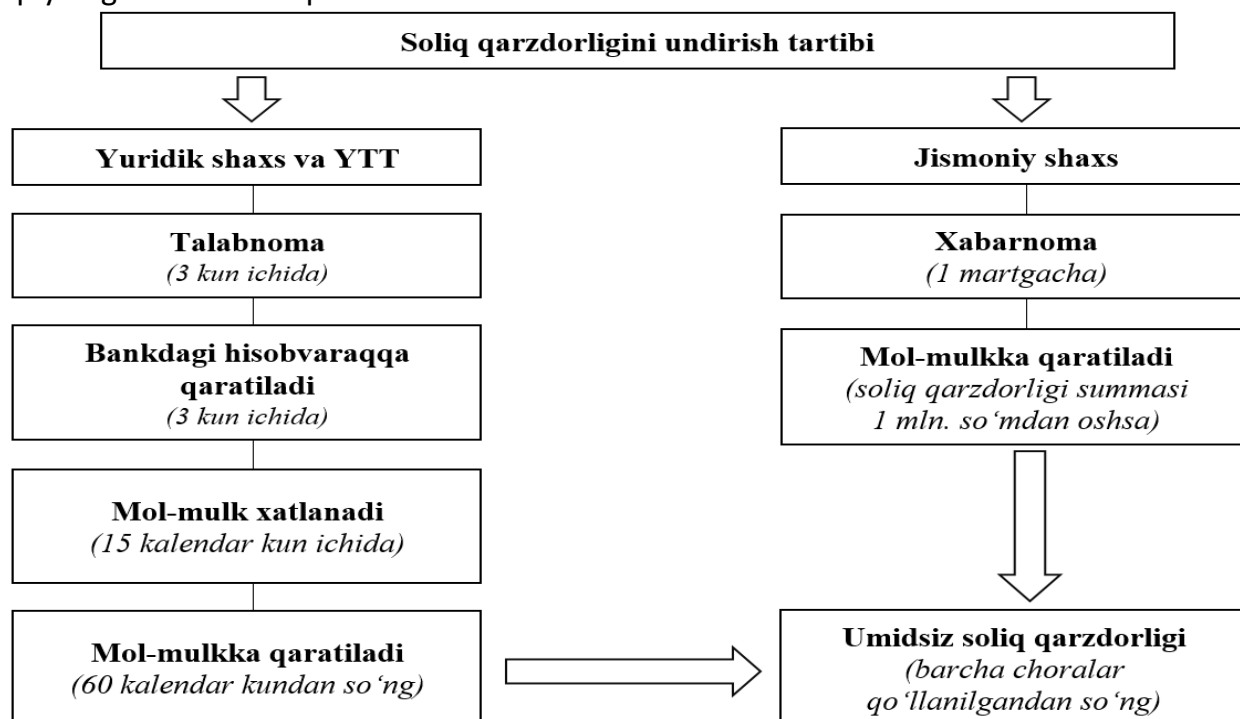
Soliq qarzdorligini undirish tartibi

Yuridik shaxs va YTT

Talabnoma
(3 kun ichida)

Bankdagi hisobvaraqqa qaratiladi
(3 kun ichida)

Mol-mulk xatlanadi
(15 kalendar kun ichida)

Mol-mulkka qaratiladi
(60 kalendar kundan so'ng)

Jismoniy shaxs

Xabarnoma
(1 martgacha)

Mol-mulkka qaratiladi
(soliq qarzdorligi summasi 1 mln. so'mdan oshsa)

Umidsiz soliq qarzdorligi
(barcha choralar qo'llanilgandan so'ng)